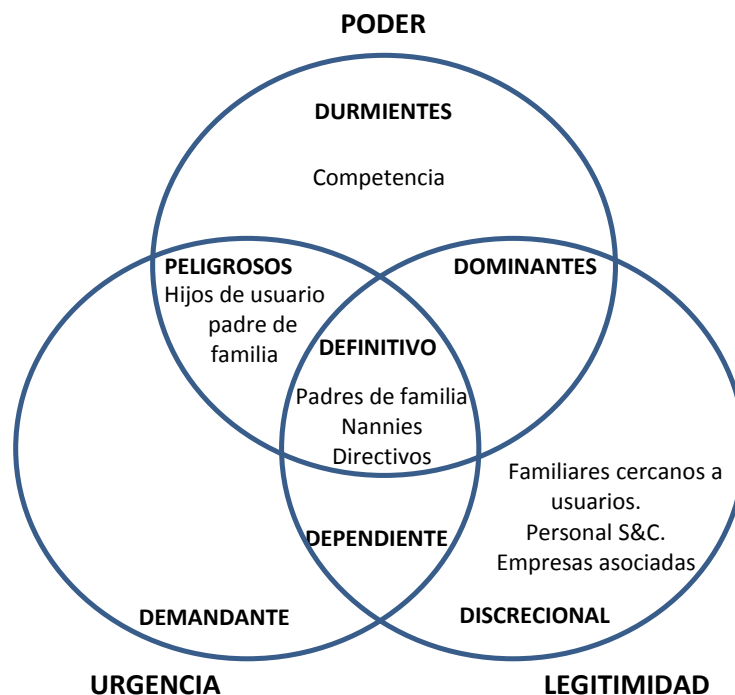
PODER

DURMIENTES

Competencia

PELIGROSOS
Hijos de usuario padre de familia

DOMINANTES

DEFINITIVO

Padres de familia
Nannies
Directivos

Familiares cercanos a usuarios.
Personal S&C.
Empresas asociadas

DEPENDIENTE

DEMANDANTE

DISCRECIONAL

URGENCIA

LEGITIMIDAD